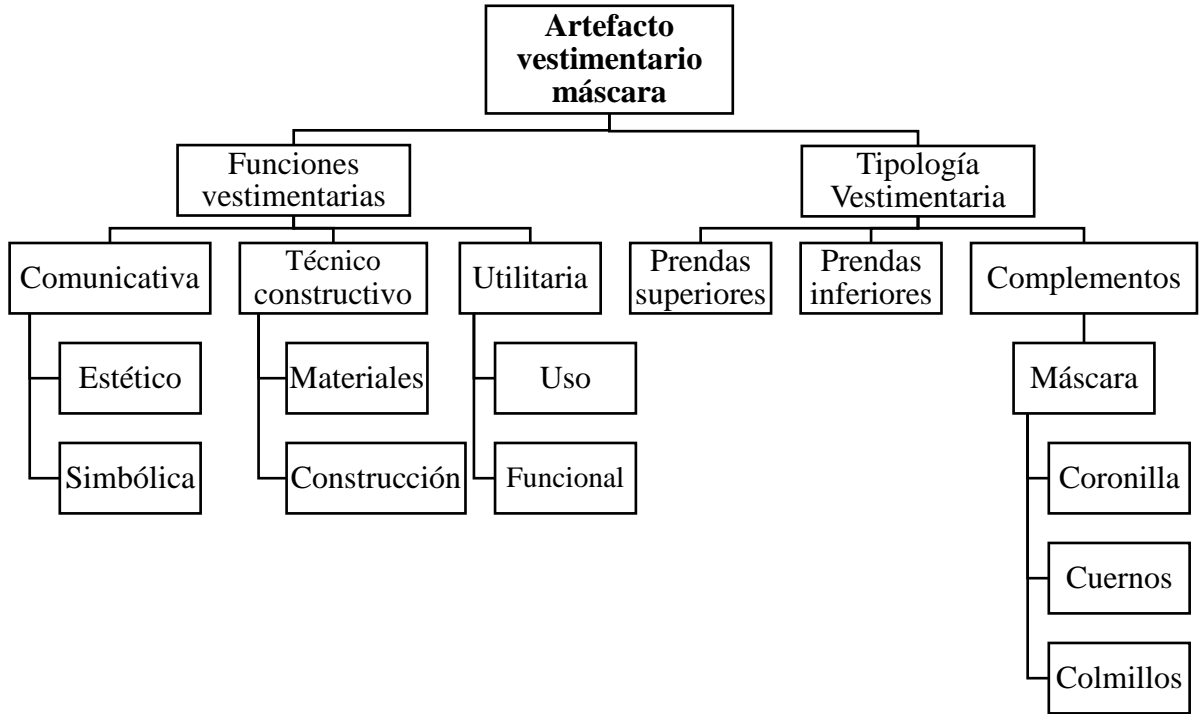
Artefacto vestimentario máscara

Funciones vestimentarias

Comunicativa

Estético

Simbólica

Técnico constructivo

Materiales

Construcción

Utilitaria

Uso

Funcional

Tipología Vestimentaria

Prendas superiores

Prendas inferiores

Complementos

Máscara

Coronilla

Cuernos

Colmillos